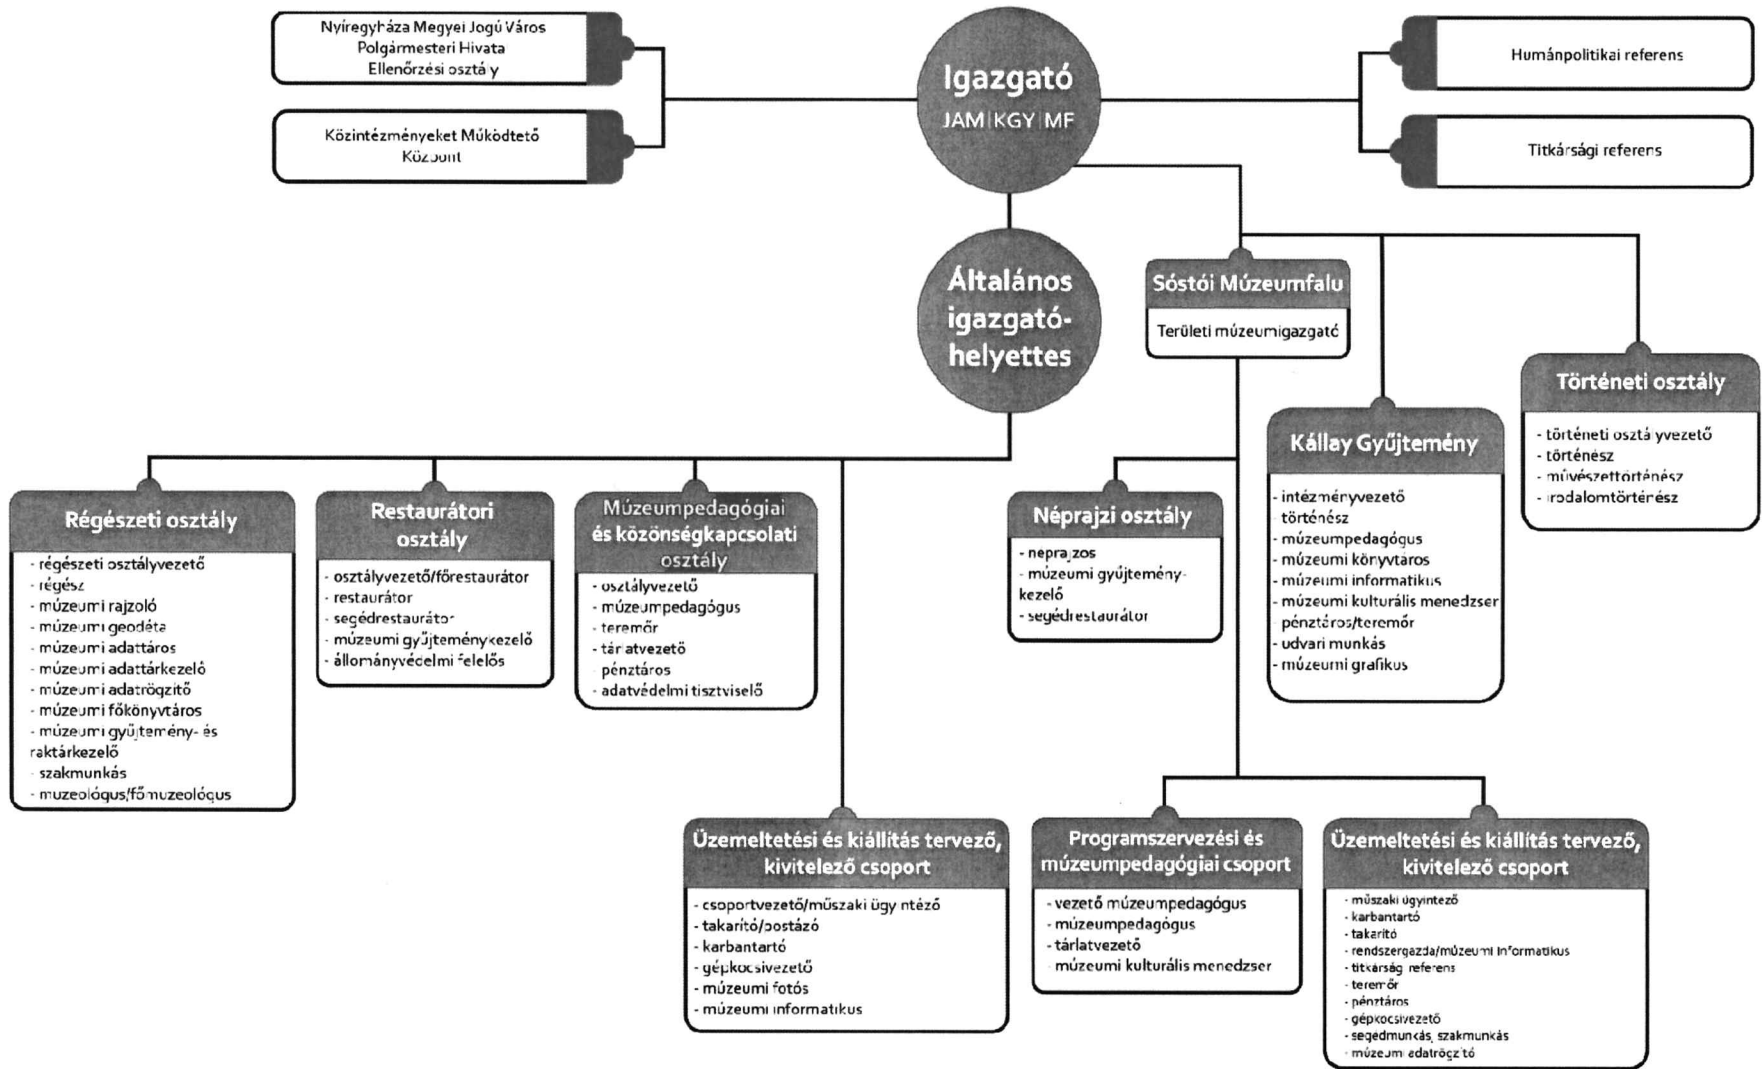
Nyíregyháza Megyei Jogú Város Polgármesteri Hivata Ellenőrzési osztály

Közintézményeket Működtető Központ

Igazgató
JAM|KGY|MF

Humánpolitikai referens

Titkársági referens

Általános igazgató-helyettes

Sóstói Múzeumfalu
Területi múzeumigazgató

Történeti osztály
- történeti osztályvezető
- történész
- művészettörténész
- irodalomtörténész

Kállay Gyűjtemény
- intézményvezető történész
- múzeumpedagógus
- múzeumi könyvtáros
- múzeumi informatikus
- múzeumi kulturális menedzser pénztáros/teremőr
- udvari munkás
- múzeumi grafikus

Régészeti osztály
- régészeti osztályvezető
- régész
- múzeumi rajzoló
- múzeumi geodéta
- múzeumi adattáros
- múzeumi adattárkezelő
- múzeumi adatrögzítő
- múzeumi főkönyvtáros
- múzeumi gyűjtemény- és raktárkezelő
- szakmunkás
- muzeológus/főmuzeológus

Restaurátori osztály
- osztályvezető/főrestaurátor
- restaurátor
- segédrestaurátor
- múzeumi gyűjteménykezelő
- állományvédelmi felelős

Múzeumpedagógiai és közönségkapcsolati osztály
- osztályvezető
- múzeumpedagógus
- teremőr
- tárlatvezető
- pénztáros
- adatvédelmi tisztviselő

Néprajzi osztály
- néprajzos
- múzeumi gyűjtemény-kezelő
- segédrestaurátor

Üzemeltetési és kiállítás tervező, kivitelező csoport
- csoportvezető/műszaki ügyintéző
- takarító/postázó
- karbantartó
- gépkocsivezető
- múzeumi fotós
- múzeumi informatikus

Programszervezési és múzeumpedagógiai csoport
- vezető múzeumpedagógus
- múzeumpedagógus
- tárlatvezető
- múzeumi kulturális menedzser

Üzemeltetési és kiállítás tervező, kivitelező csoport
- műszaki ügyintéző
- karbantartó
- takarító
- rendszergazda/múzeumi informatikus
- titkársági referens
- teremőr
- pénztáros
- gépkocsivezető
- segédmunkás, szakmunkás
- múzeumi adatrögzítő